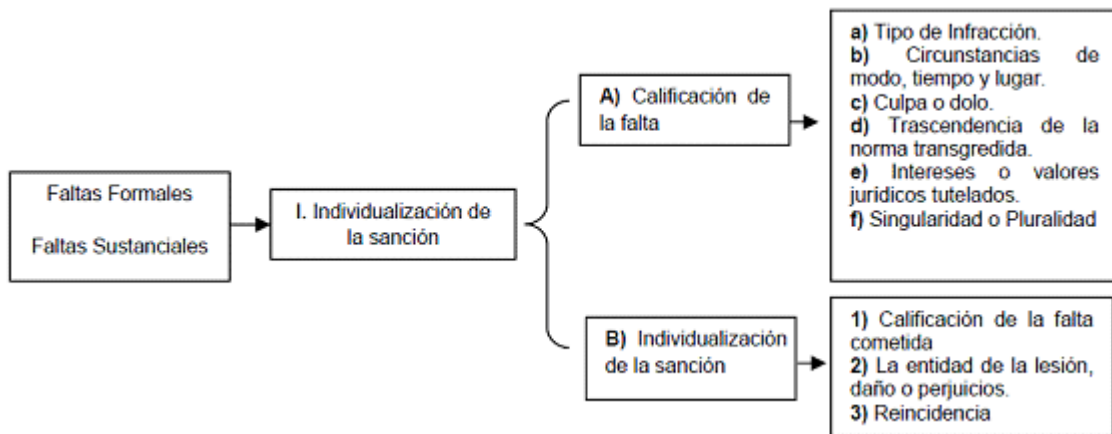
Faltas Formales

Faltas Sustanciales

I. Individualización de la sanción

A) Calificación de la falta

a) Tipo de Infracción.
b) Circunstancias de modo, tiempo y lugar.
c) Culpa o dolo.
d) Trascendencia de la norma transgredida.
e) Intereses o valores jurídicos tutelados.
f) Singularidad o Pluralidad

B) Individualización de la sanción

1) Calificación de la falta cometida
2) La entidad de la lesión, daño o perjuicios.
3) Reincidencia